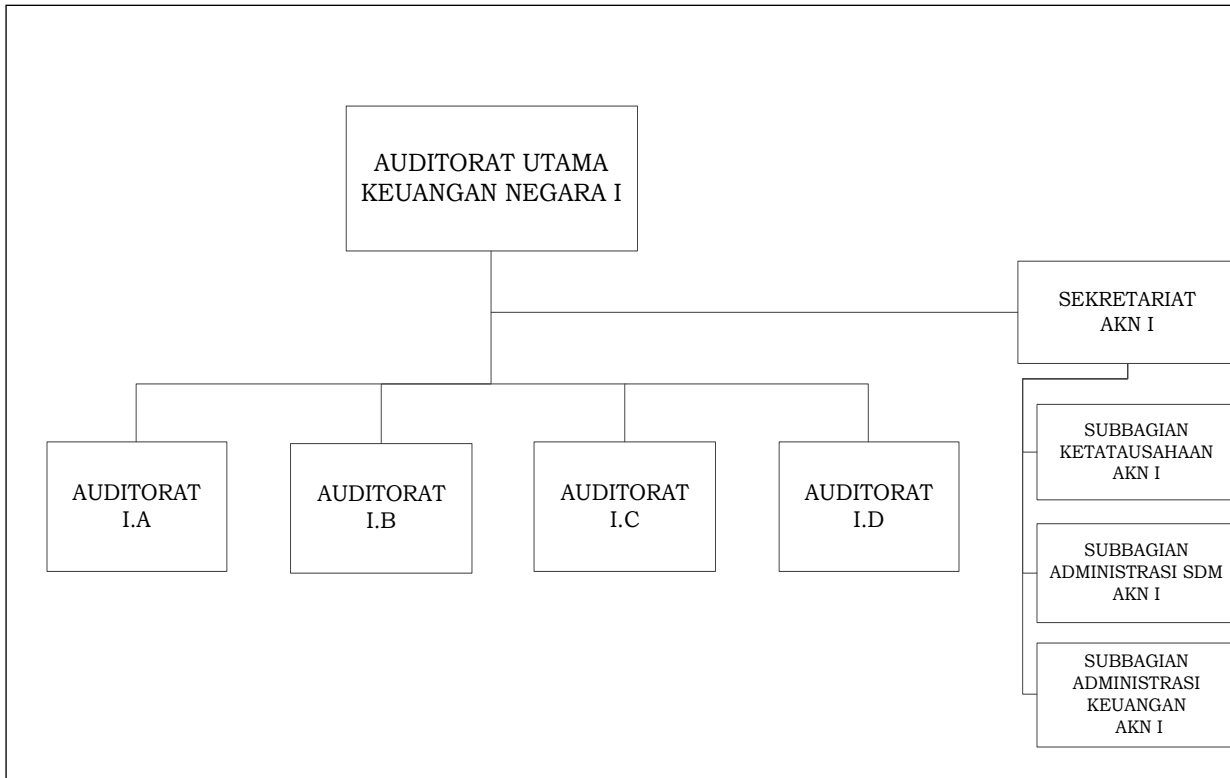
AUDITORAT UTAMA
KEUANGAN NEGARA I

SEKRETARIAT
AKN I

AUDITORAT
I.A

AUDITORAT
I.B

AUDITORAT
I.C

AUDITORAT
I.D

SUBBAGIAN
KETATAUSAHAAN
AKN I

SUBBAGIAN
ADMINISTRASI SDM
AKN I

SUBBAGIAN
ADMINISTRASI
KEUANGAN
AKN I